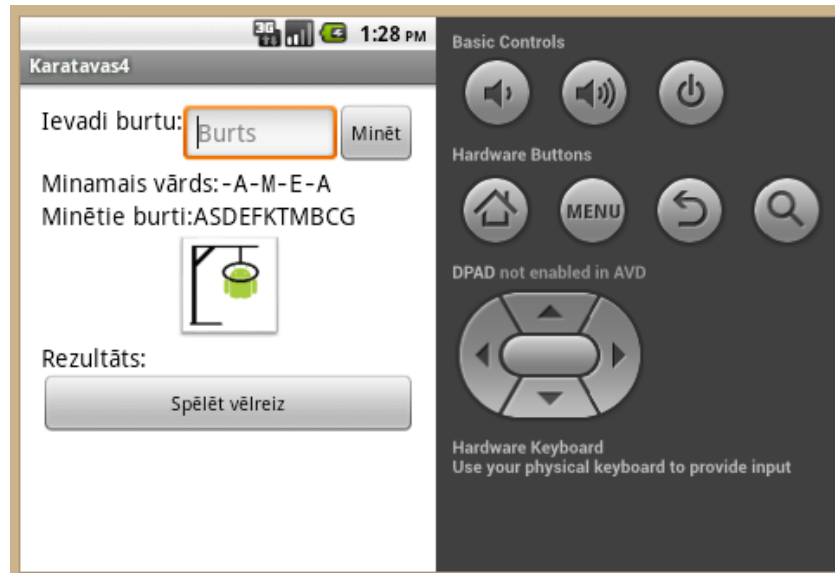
3G 1:28 PM

Karatavas4

Ievadi burtu: Burts Minēt

Minamais vārds:-A-M-E-A

Minētie burti:ASDEFKTMBCG

Rezultāts:

Spēlēt vēlreiz

Basic Controls

Hardware Buttons

MENU

DPAD not enabled in AVD

Hardware Keyboard
Use your physical keyboard to provide input